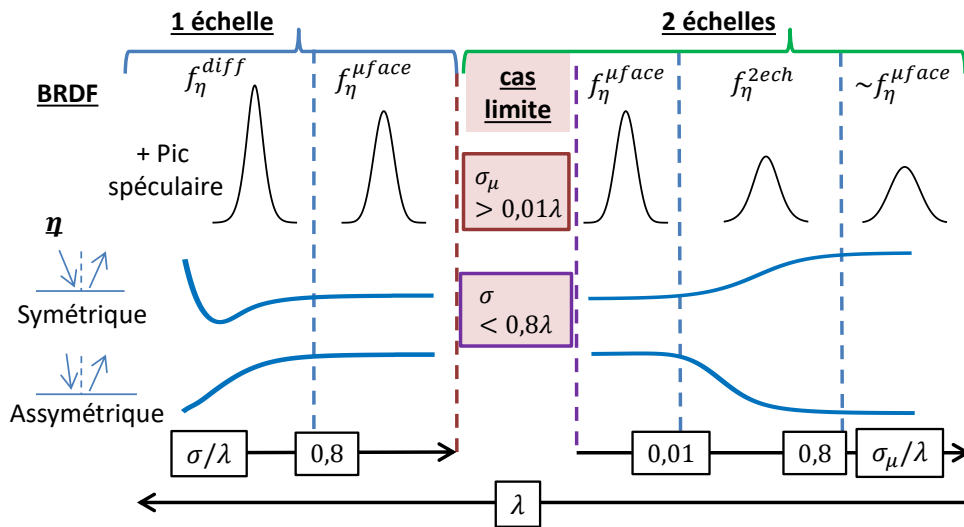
1 échelle

2 échelles

BRDF

$f_{\eta}^{diff}$

$f_{\eta}^{\mu face}$

cas limite

$f_{\eta}^{\mu face}$

$f_{\eta}^{2ech}$

$\sim f_{\eta}^{\mu face}$

+ Pic spéculaire

$\sigma_{\mu} > 0,01\lambda$

$\boldsymbol{\eta}$

Symétrique

$\sigma < 0,8\lambda$

Assymétrique

$\sigma/\lambda$

0,8

0,01

0,8

$\sigma_{\mu}/\lambda$

$\lambda$